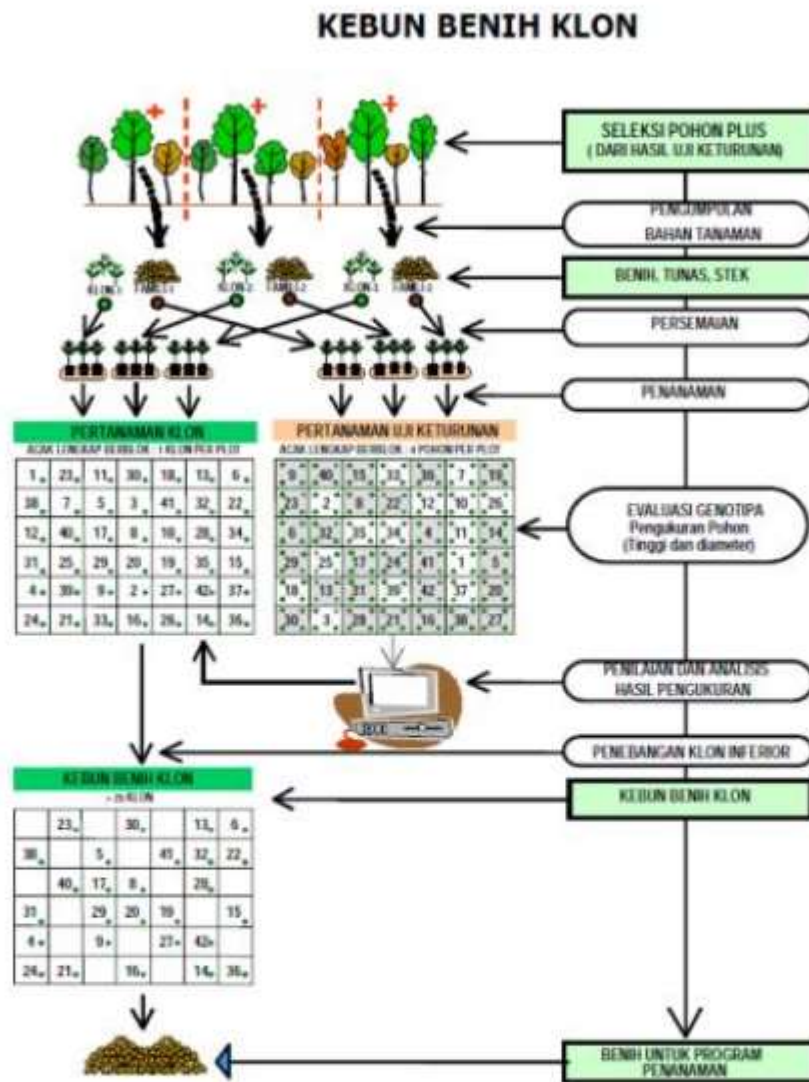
KEBUN BENIH KLON

SELEKSI POHON PLUS
( DARI HASIL UJI KETURUNAN)

PENGUMPULAN BAHAN TANAMAN

BENIH, TUNAS, STEK

PERSEMAIAN

PENANAMAN

KLON 1 FAMILI 1 KLON 2 FAMILI 2 KLON 3 FAMILI 3

PERTANAMAN KLON
ACAK LENGKAP BERBLOK - 1 KLON PER PLOT

| 1 | 23 | 11 | 30 | 18 | 13 | 6 |
|---|---|---|---|---|---|---|
| 38 | 7 | 5 | 3 | 41 | 32 | 22 |
| 12 | 40 | 17 | 8 | 10 | 28 | 34 |
| 31 | 25 | 29 | 20 | 19 | 35 | 15 |
| 4 | 39 | 9 | 2 | 27 | 42 | 37 |
| 24 | 21 | 33 | 16 | 26 | 14 | 36 |

PERTANAMAN UJI KETURUNAN
ACAK LENGKAP BERBLOK - 4 POHON PER PLOT

| 9 | 40 | 15 | 33 | 36 | 7 | 19 |
|---|---|---|---|---|---|---|
| 23 | 2 | 8 | 22 | 12 | 10 | 26 |
| 6 | 32 | 35 | 34 | 4 | 11 | 14 |
| 29 | 25 | 17 | 24 | 41 | 1 | 5 |
| 18 | 13 | 21 | 39 | 42 | 37 | 20 |
| 30 | 3 | 28 | 21 | 16 | 38 | 27 |

EVALUASI GENOTIPA
Pengukuran Pohon
(Tinggi dan diameter)

PENILAIAN DAN ANALISIS HASIL PENGUKURAN

PENEBANGAN KLON INFERIOR

KEBUN BENIH KLON
- 25 KLON

| | 23 | | 30 | | 13 | 6 |
|---|---|---|---|---|---|---|
| 38 | | 5 | | 41 | 32 | 22 |
| | 40 | 17 | 8 | | 28 | |
| 31 | | 29 | 20 | 19 | | 15 |
| 4 | | 9 | | 27 | 42 | |
| 24 | 21 | | 16 | | 14 | 36 |

KEBUN BENIH KLON

BENIH UNTUK PROGRAM PENANAMAN